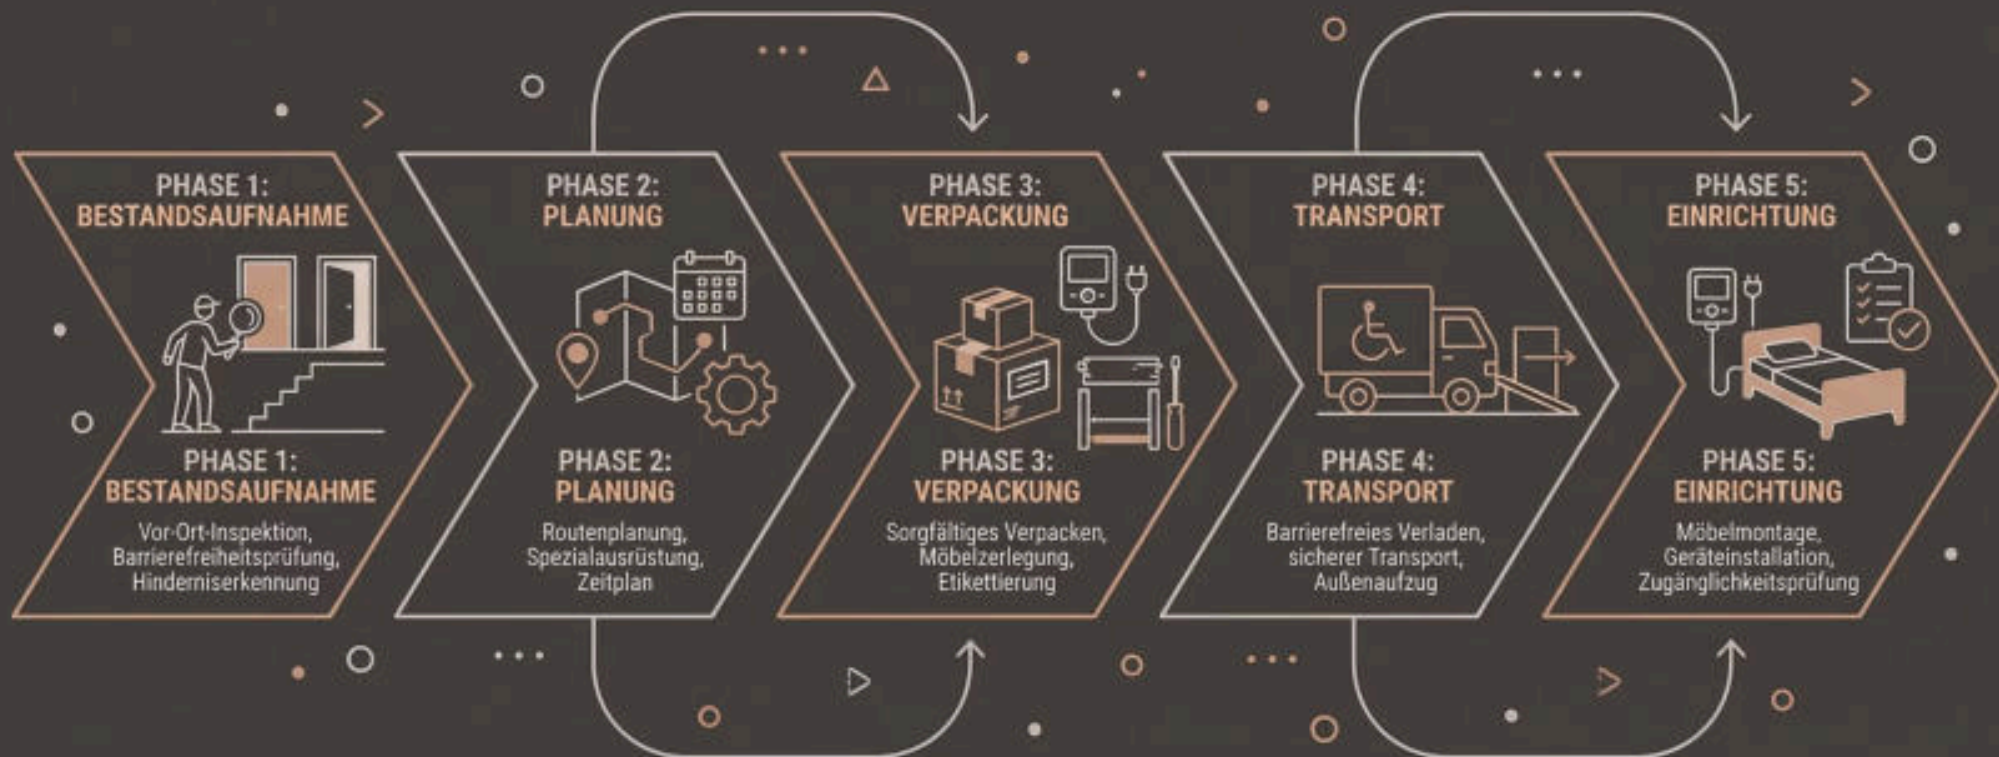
PHASE 1:
BESTANDSAUFNAHME

PHASE 1:
BESTANDSAUFNAHME

Vor-Ort-Inspektion, Barrierefreiheitsprüfung, Hinderniserkennung

PHASE 2:
PLANUNG

PHASE 2:
PLANUNG

Routenplanung, Spezialausrüstung, Zeitplan

PHASE 3:
VERPACKUNG

PHASE 3:
VERPACKUNG

Sorgfältiges Verpacken, Möbelzerlegung, Etikettierung

PHASE 4:
TRANSPORT

PHASE 4:
TRANSPORT

Barrierefreies Verladen, sicherer Transport, Außenaufzug

PHASE 5:
EINRICHTUNG

PHASE 5:
EINRICHTUNG

Möbelmontage, Geräteinstallation, Zugänglichkeitsprüfung